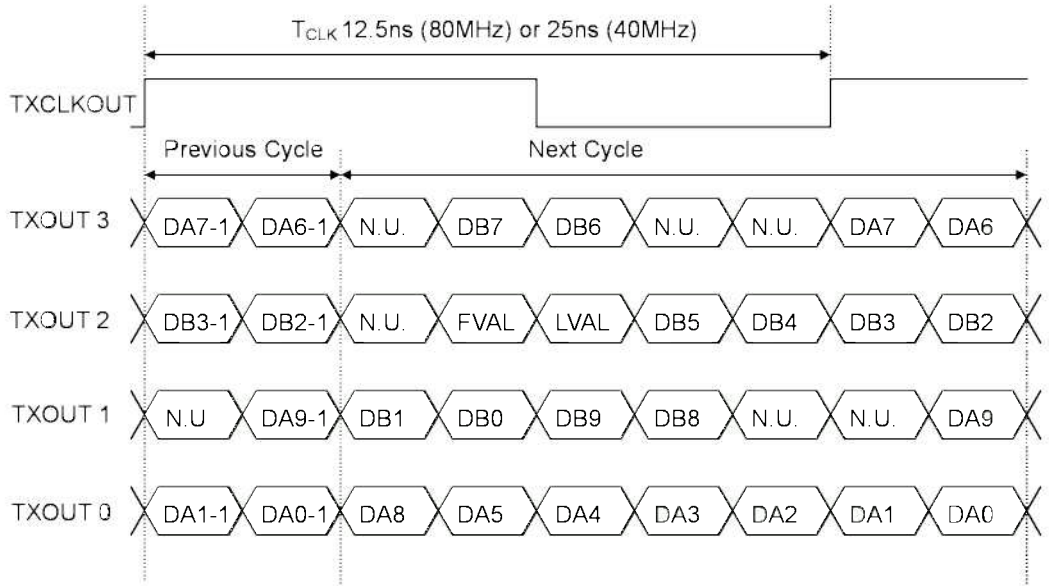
$T_{CLK}$ 12.5ns (80MHz) or 25ns (40MHz)

TXCLKOUT

Previous Cycle

Next Cycle

TXOUT 3 DA7-1 DA6-1 N.U. DB7 DB6 N.U. N.U. DA7 DA6

TXOUT 2 DB3-1 DB2-1 N.U. FVAL LVAL DB5 DB4 DB3 DB2

TXOUT 1 N.U DA9-1 DB1 DB0 DB9 DB8 N.U. N.U. DA9

TXOUT 0 DA1-1 DA0-1 DA8 DA5 DA4 DA3 DA2 DA1 DA0